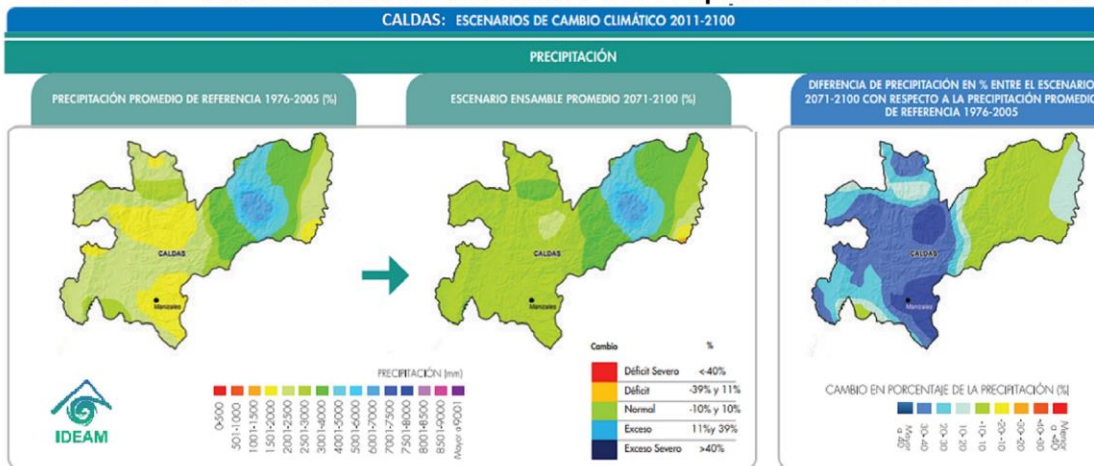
CALDAS: ESCENARIOS DE CAMBIO CLIMÁTICO 2011-2100

PRECIPITACIÓN

PRECIPITACIÓN PROMEDIO DE REFERENCIA 1976-2005 (%)

ESCENARIO ENSAMBLE PROMEDIO 2071-2100 (%)

DIFERENCIA DE PRECIPITACIÓN EN % ENTRE EL ESCENARIO 2071-2100 CON RESPECTO A LA PRECIPITACIÓN PROMEDIO DE REFERENCIA 1976-2005

CALDAS

Manizales

CALDAS

Manizales

CALDAS

Manizales

IDEAM

PRECIPITACIÓN (mm)

0-500
501-1000
1001-1500
1501-2000
2001-2500
2501-3000
3001-4000
4001-5000
5001-6000
6001-7000
7001-7500
7501-8000
8001-8500
8501-9000
Mayor a 9001

| Cambio | % |
|---|---|
| Déficit Severo | <-40% |
| Déficit | -39% y 11% |
| Normal | -10% y 10% |
| Exceso | 11% y 39% |
| Exceso Severo | >40% |

CAMBIO EN PORCENTAJE DE LA PRECIPITACIÓN (%)

Mayor a 40
30-40
20-30
10-20
-10-10
-20-10
-30-20
-40-30
Menor a -40